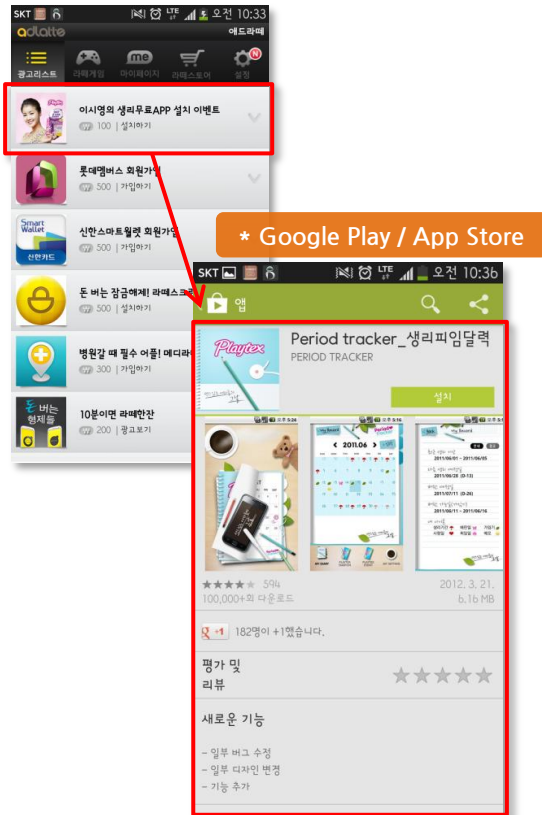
SKT 오전 10:33
adlatte 애드라떼
광고리스트 라떼게임 마이페이지 라떼스토어 설정

이시영의 생리무료APP 설치 이벤트
100 | 설치하기

롯데멤버스 회원가입
500 | 가입하기

Smart Wallet 신한카드
신한스마트월렛 회원가입
500 | 가입하기

돈 버는 잠금해제! 라떼스크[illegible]
500 | 설치하기

병원갈 때 필수 어플! 메디라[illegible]
300 | 가입하기

돈버는 형제들
10분이면 라떼한잔
200 | 광고보기

* Google Play / App Store

SKT 오전 10:36
앱

Period tracker_생리피임달력
PERIOD TRACKER
Playtex
설치

2011.06

594
100,000+회 다운로드
2012. 3. 21.
6.16 MB

+1 182명이 +1했습니다.

평가 및 리뷰

새로운 기능

- 일부 버그 수정
- 일부 디자인 변경
- 기능 추가